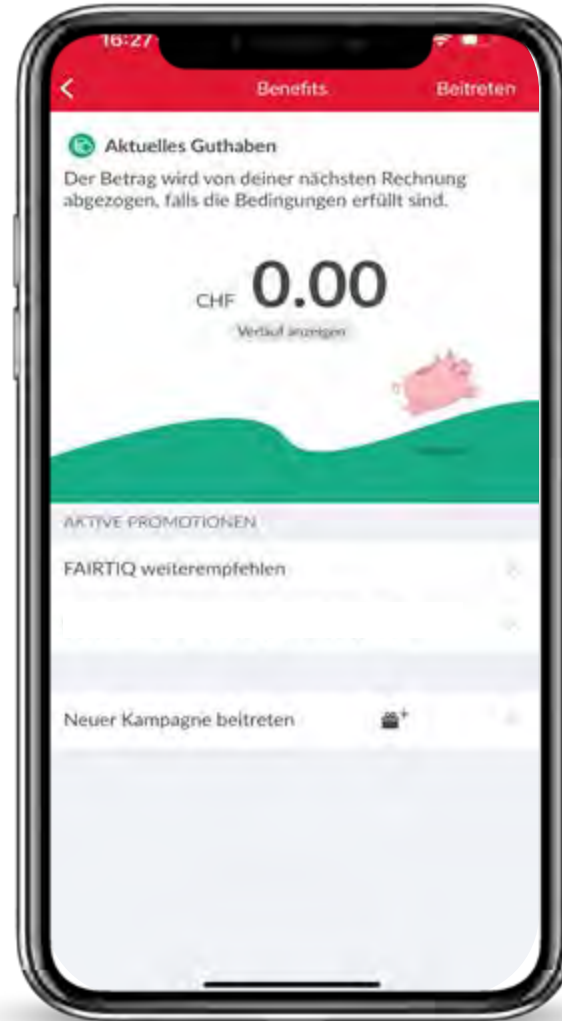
16:27

<

Benefits

Beitreten

Aktuelles Guthaben

Der Betrag wird von deiner nächsten Rechnung abgezogen, falls die Bedingungen erfüllt sind.

CHF 0.00

Verlauf anzeigen

AKTIVE PROMOTIONEN

FAIRTIQ weiterempfehlen

Neuer Kampagne beitreten